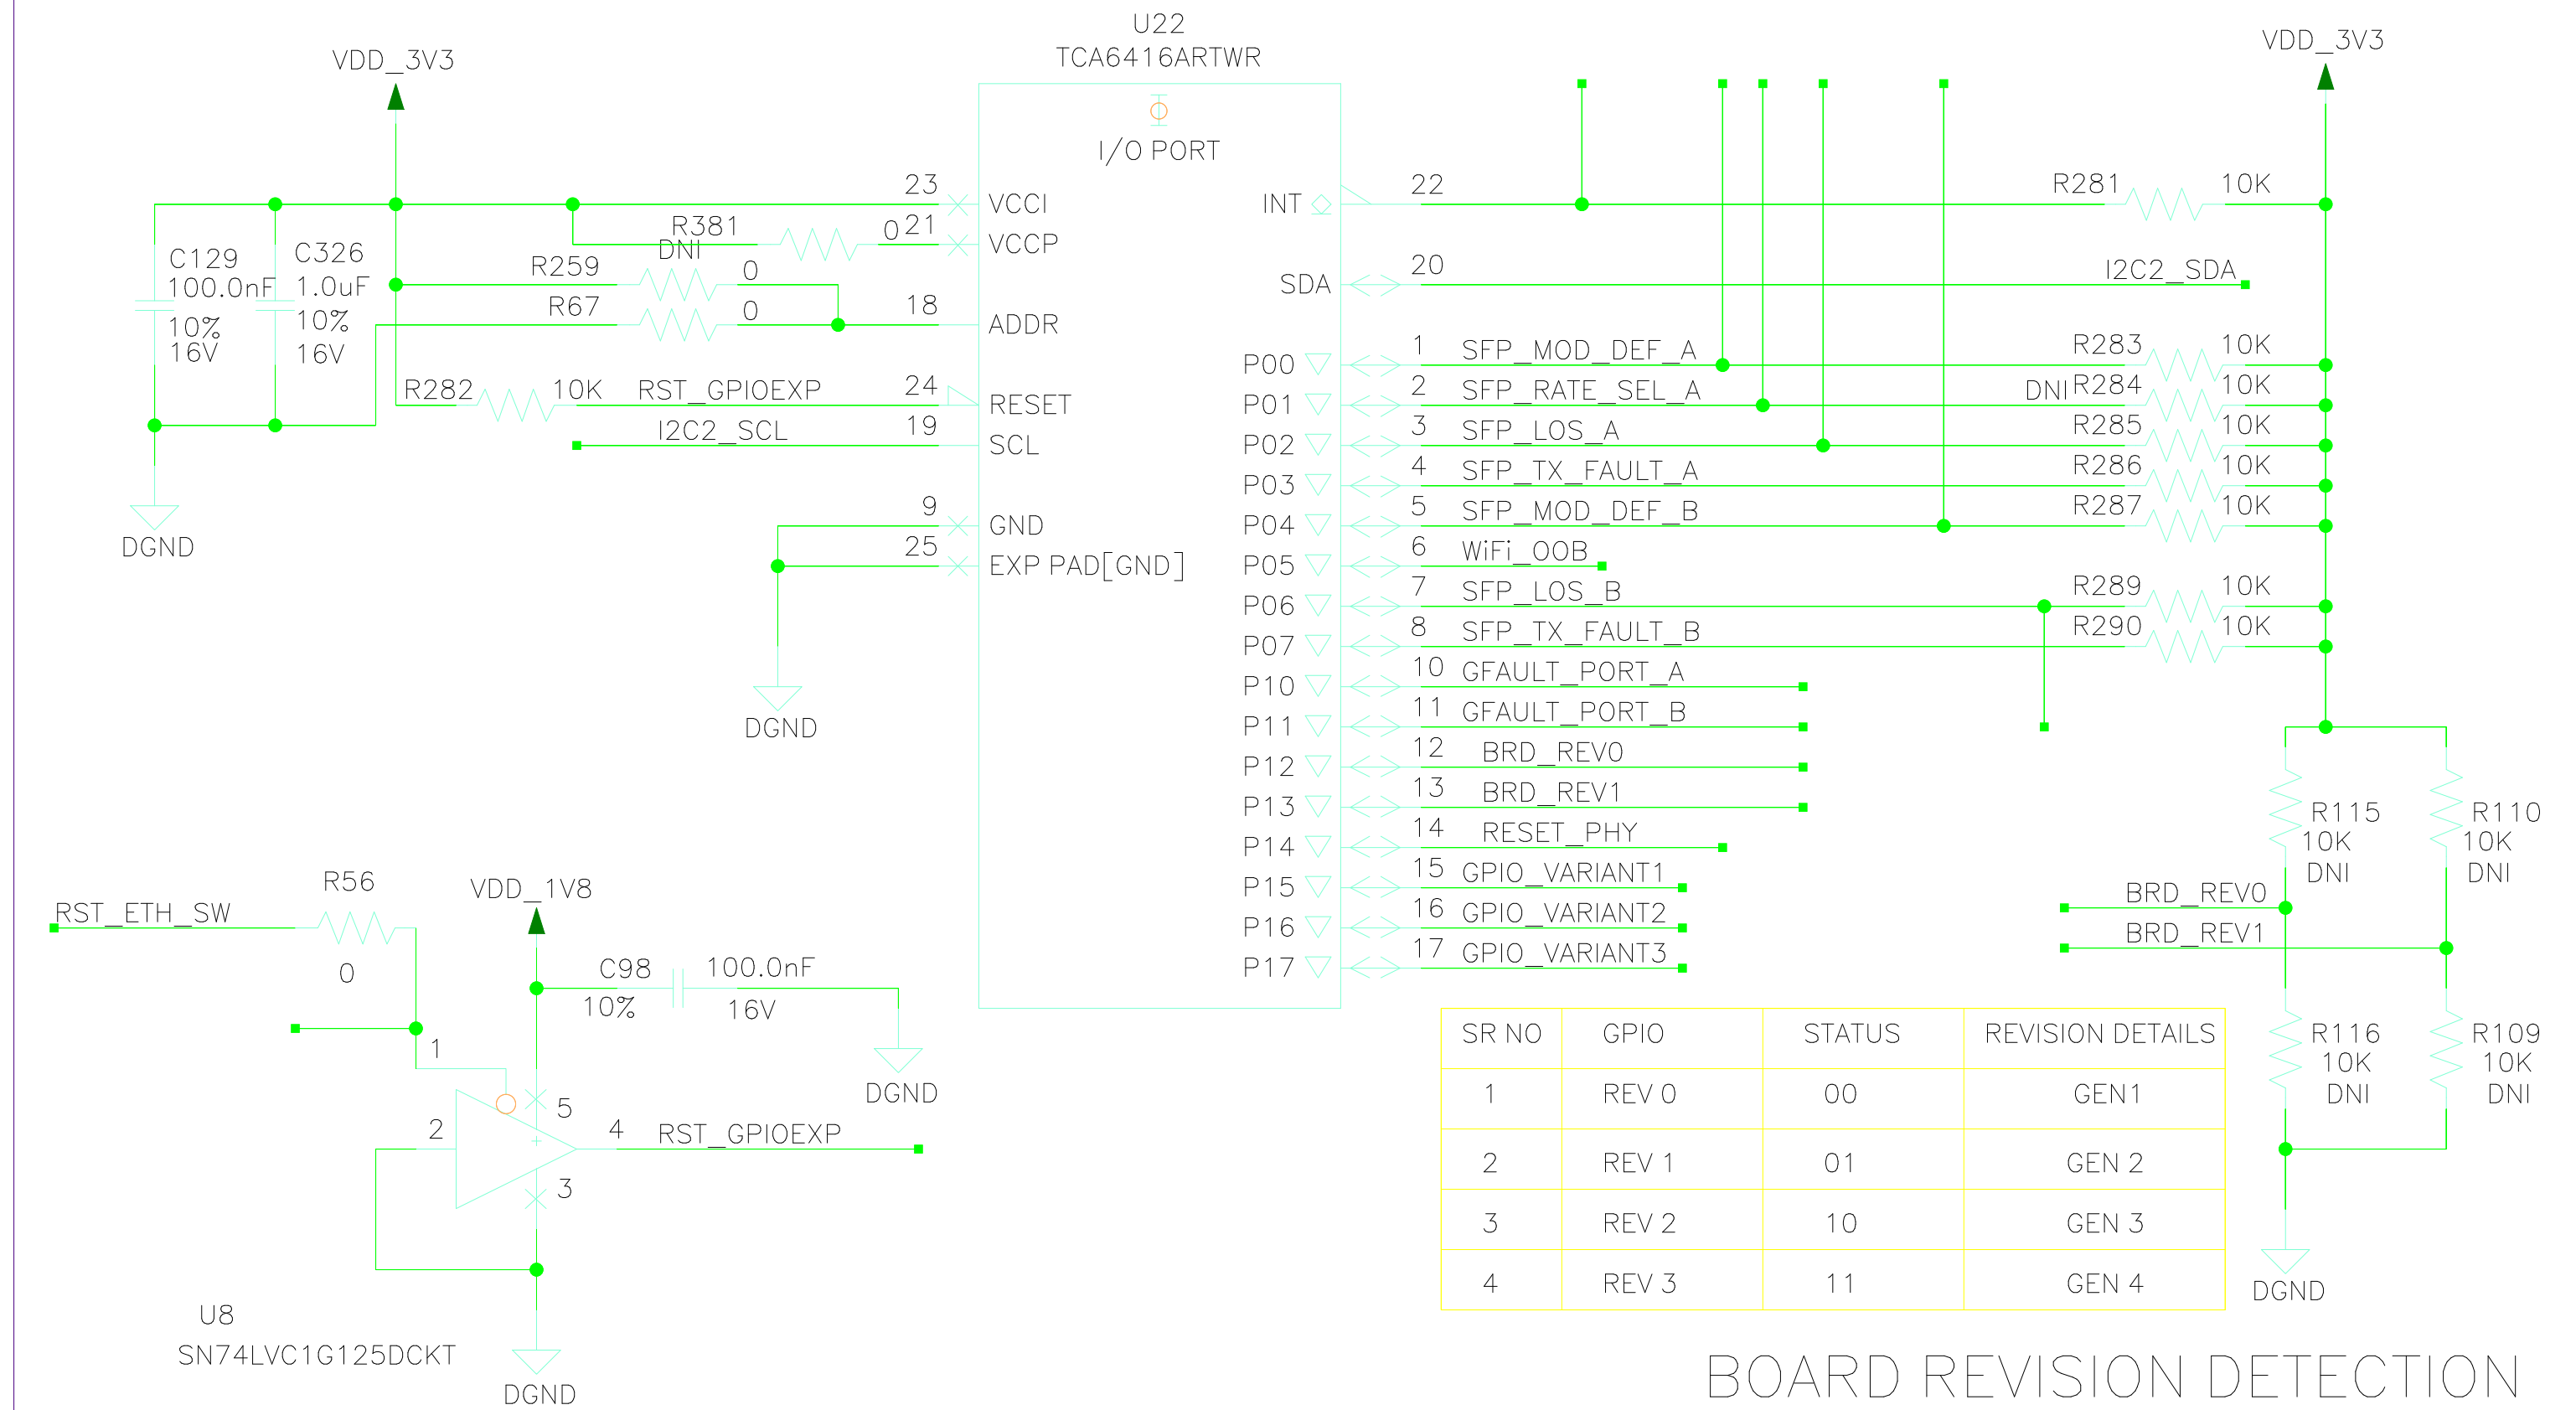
U22
TCA6416ARTWR

VDD_3V3

VDD_3V3

I/O PORT

23 VCCI
21 VCCP
18 ADDR
24 RESET
19 SCL
9 GND
25 EXP PAD[GND]

INT 22
SDA 20
P00 1 SFP_MOD_DEF_A
P01 2 SFP_RATE_SEL_A
P02 3 SFP_LOS_A
P03 4 SFP_TX_FAULT_A
P04 5 SFP_MOD_DEF_B
P05 6 WiFi_OOB
P06 7 SFP_LOS_B
P07 8 SFP_TX_FAULT_B
P10 10 GFAULT_PORT_A
P11 11 GFAULT_PORT_B
P12 12 BRD_REV0
P13 13 BRD_REV1
P14 14 RESET_PHY
P15 15 GPIO_VARIANT1
P16 16 GPIO_VARIANT2
P17 17 GPIO_VARIANT3

C129 100.0nF 10% 16V
C326 1.0uF 10% 16V
R381 DNI 0
R259 0
R67 0
R282 10K RST_GPIOEXP
I2C2_SCL
DGND
DGND

R281 10K
I2C2_SDA
R283 10K
DNI R284 10K
R285 10K
R286 10K
R287 10K
R289 10K
R290 10K

R115 10K DNI
R110 10K DNI
BRD_REV0
BRD_REV1
R116 10K DNI
R109 10K DNI
DGND

RST_ETH_SW
R56
0
VDD_1V8
C98 100.0nF
10% 16V
DGND
1
2
5
4 RST_GPIOEXP
3
U8
SN74LVC1G125DCKT
DGND

| SR NO | GPIO | STATUS | REVISION DETAILS |
|---|---|---|---|
| 1 | REV 0 | 00 | GEN1 |
| 2 | REV 1 | 01 | GEN 2 |
| 3 | REV 2 | 10 | GEN 3 |
| 4 | REV 3 | 11 | GEN 4 |

BOARD REVISION DETECTION